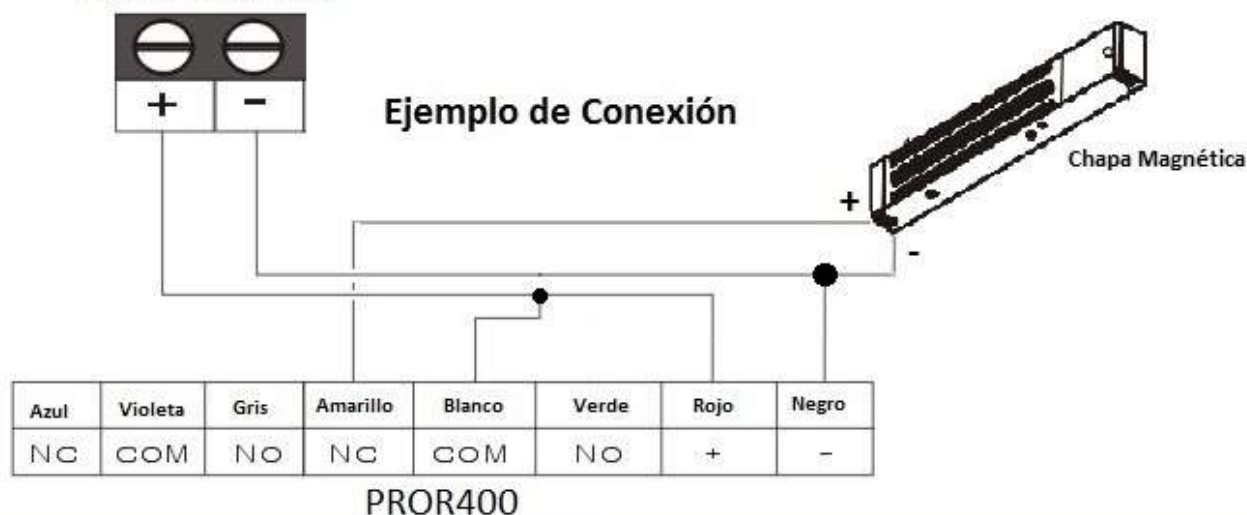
| + | - |
|---|---|

Ejemplo de Conexión

Chapa Magnética

+

-

| Azul | Violeta | Gris | Amarillo | Blanco | Verde | Rojo | Negro |
|---|---|---|---|---|---|---|---|
| NC | COM | NO | NC | COM | NO | + | - |

PROR400